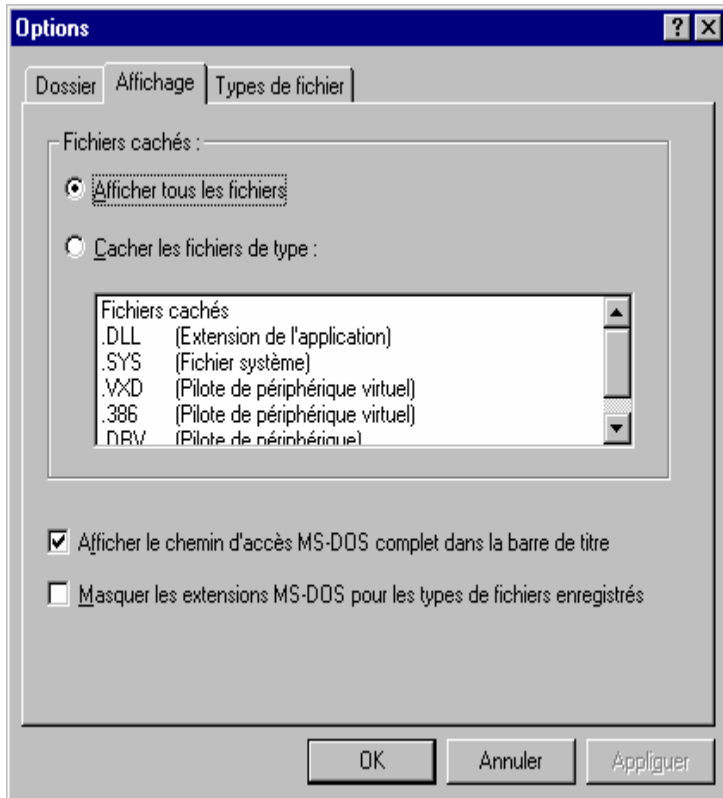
Options

?

X

Dossier

Affichage

Types de fichier

Fichiers cachés :

Afficher tous les fichiers

Cacher les fichiers de type :

Fichiers cachés
.DLL (Extension de l'application)
.SYS (Fichier système)
.VXD (Pilote de périphérique virtuel)
.386 (Pilote de périphérique virtuel)
.DRV (Pilote de périphérique)

Afficher le chemin d'accès MS-DOS complet dans la barre de titre

Masquer les extensions MS-DOS pour les types de fichiers enregistrés

OK

Annuler

Appliquer